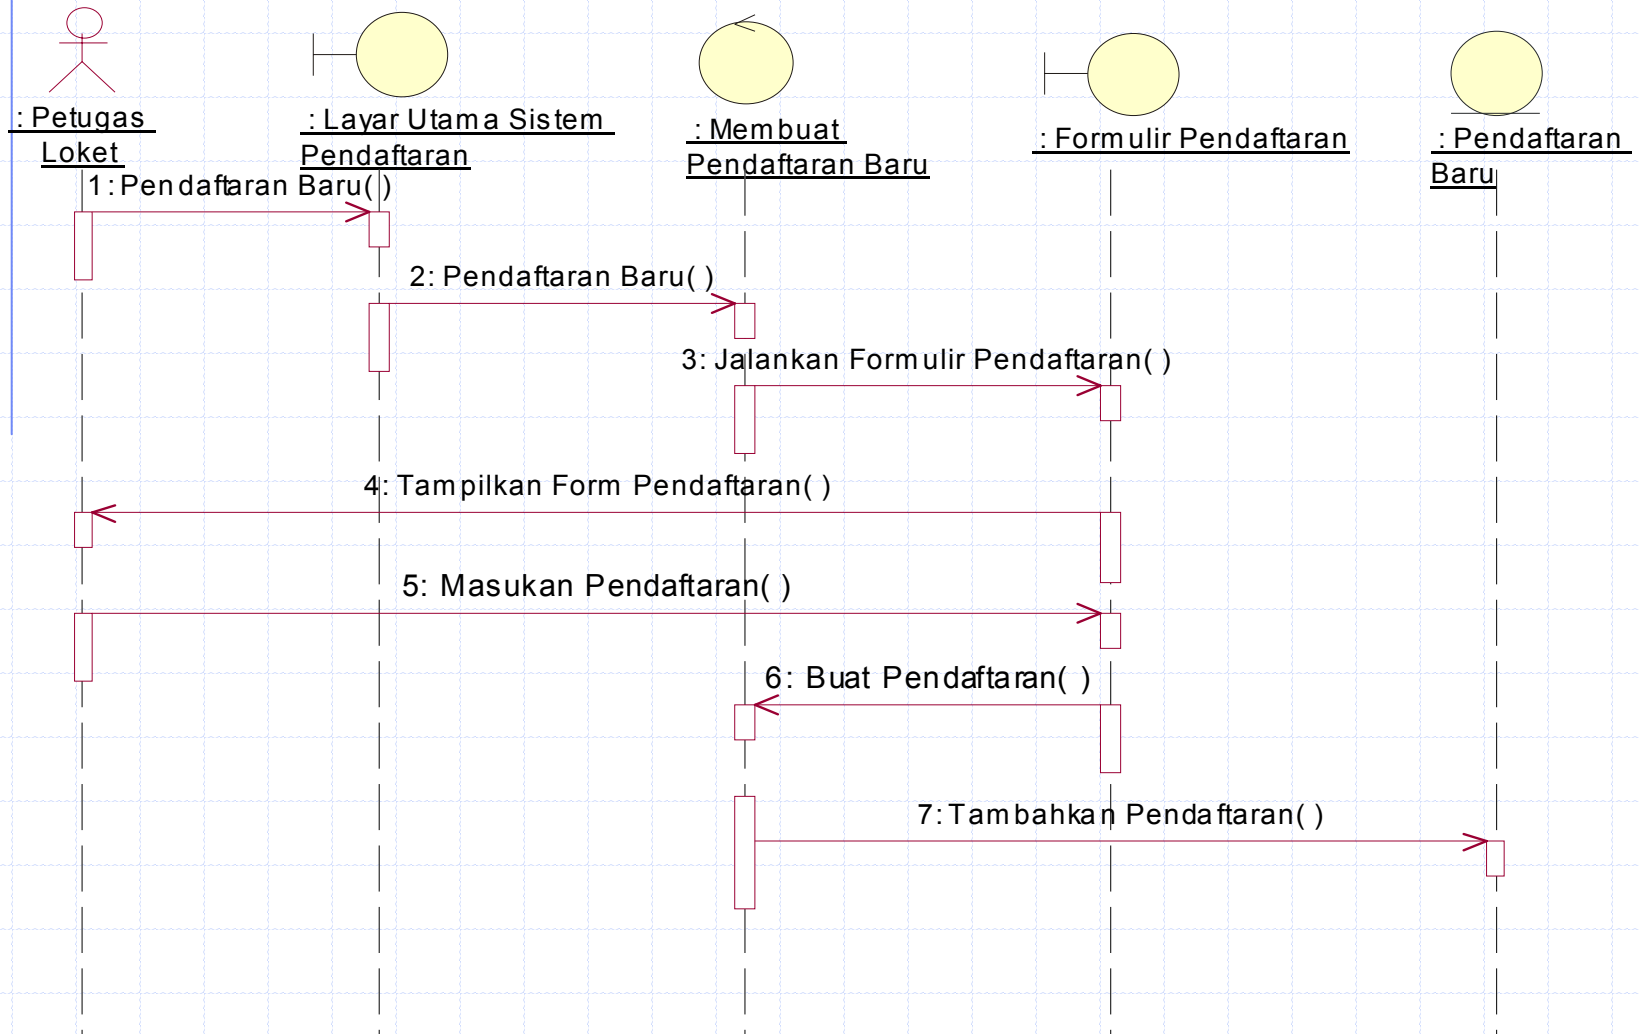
: Petugas Loket

: Layar Utama Sistem Pendaftaran

: Membuat Pendaftaran Baru

: Formulir Pendaftaran

: Pendaftaran Baru

1: Pendaftaran Baru( )

2: Pendaftaran Baru( )

3: Jalankan Formulir Pendaftaran( )

4: Tampilkan Form Pendaftaran( )

5: Masukan Pendaftaran( )

6: Buat Pendaftaran( )

7: Tambahkan Pendaftaran( )